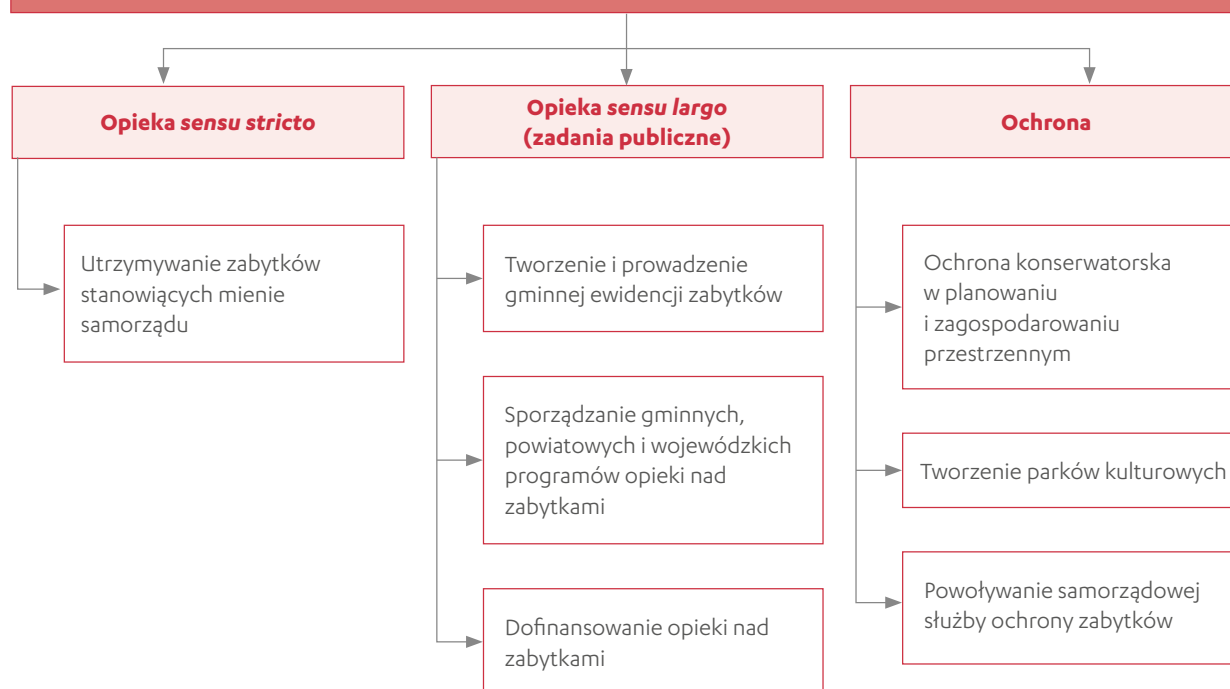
Opieka *sensu stricto*

Utrzymywanie zabytków stanowiących mienie samorządu

Opieka *sensu largo* (zadania publiczne)

Tworzenie i prowadzenie gminnej ewidencji zabytków

Sporządzanie gminnych, powiatowych i wojewódzkich programów opieki nad zabytkami

Dofinansowanie opieki nad zabytkami

Ochrona

Ochrona konserwatorska w planowaniu i zagospodarowaniu przestrzennym

Tworzenie parków kulturowych

Powoływanie samorządowej służby ochrony zabytków